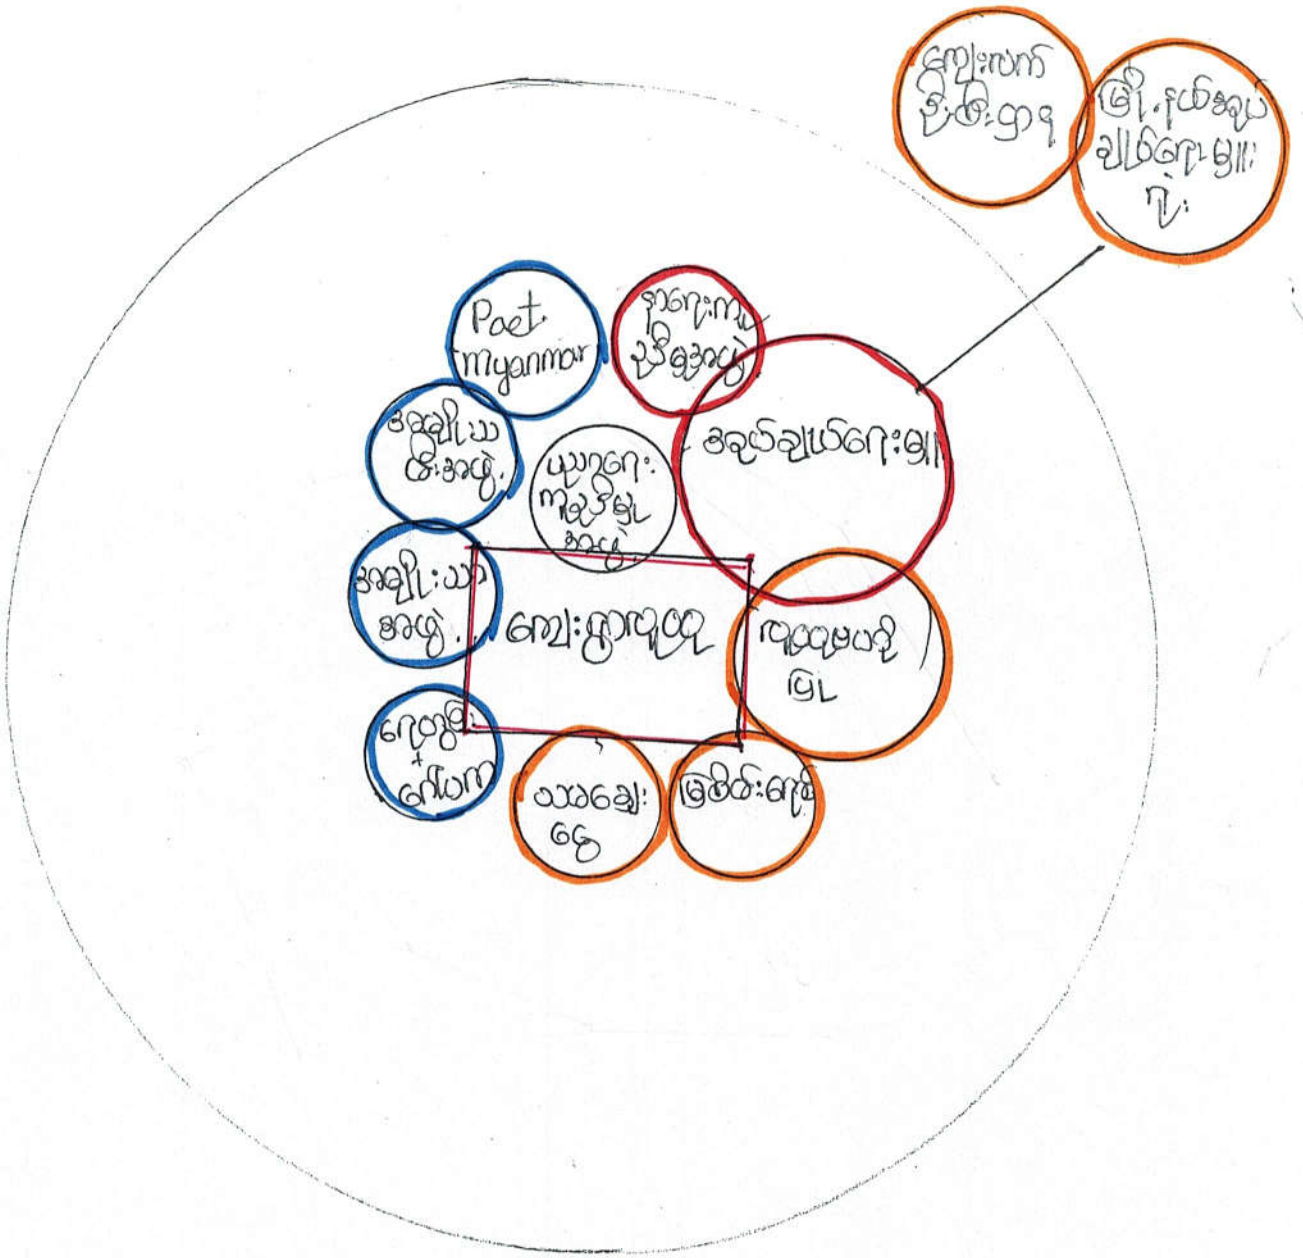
ကျေးလက်
ဦးစီးဌာန

မြို့နယ်ခရိုင်
ပါတီရုံး

Poet
Myanmar

ဒေသခံ
ပညာရှင်အဖွဲ့

ခရိုင်ချုပ်တော်

အမျိုးသား
အဖွဲ့

ယဉ်ကျေးမှု
ဗိမာန်
အဖွဲ့

အမျိုးသမီး
အဖွဲ့

ကျေးရွာလူထု

လူထုအမှတ်
မြင်

ရဟန်း
+
ကျောင်း

သားရေး
ရေ

မြတ်စွာဘုရား